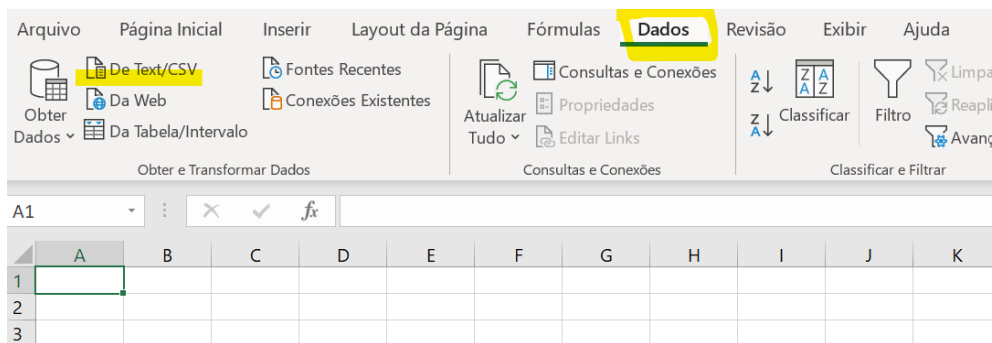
Arquivo Página Inicial Inserir Layout da Página Fórmulas Dados Revisão Exibir Ajuda

Obter Dados
De Text/CSV
Da Web
Da Tabela/Intervalo
Fontes Recentes
Conexões Existentes
Obter e Transformar Dados

Atualizar Tudo
Consultas e Conexões
Propriedades
Editar Links
Consultas e Conexões

A Z
Z A
Classificar
Filtro
Limpa
Reapli
Avanç
Classificar e Filtrar

A1
fx

| | A | B | C | D | E | F | G | H | I | J | K |
|---|---|---|---|---|---|---|---|---|---|---|---|
| 1 | | | | | | | | | | | |
| 2 | | | | | | | | | | | |
| 3 | | | | | | | | | | | |